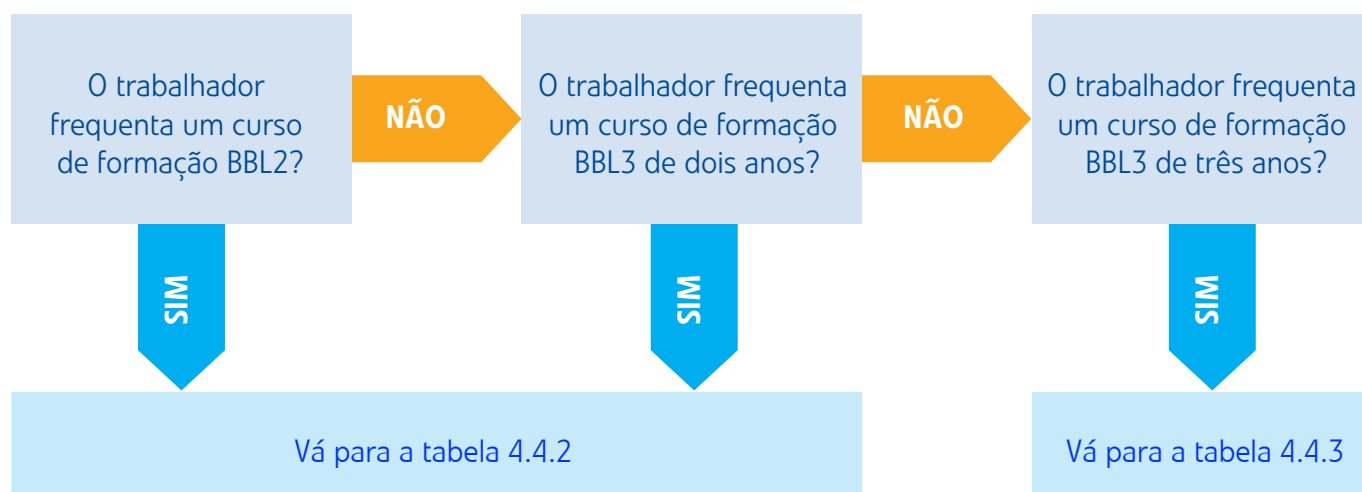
O trabalhador frequenta um curso de formação BBL2?

NÃO

O trabalhador frequenta um curso de formação BBL3 de dois anos?

NÃO

O trabalhador frequenta um curso de formação BBL3 de três anos?

SIM

SIM

SIM

Vá para a tabela 4.4.2

Vá para a tabela 4.4.3